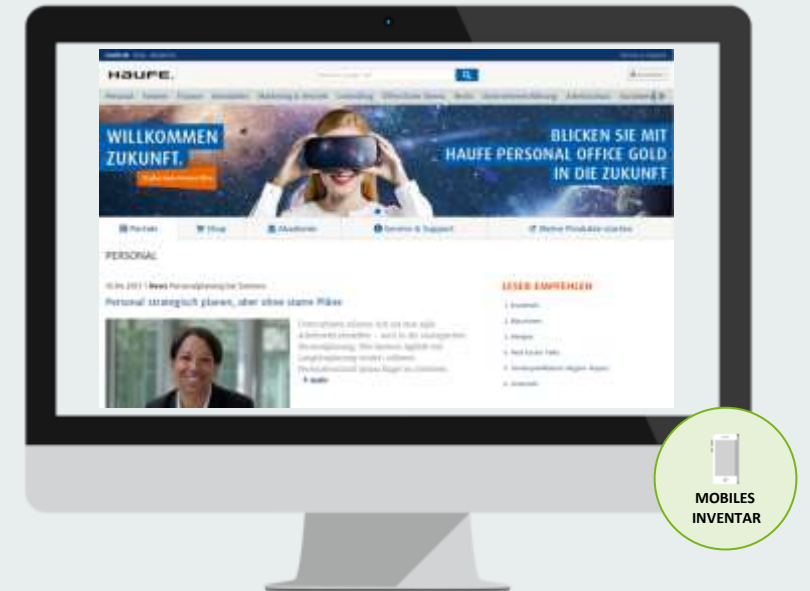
HAUFE.

Personal Steuern Finanzen Immobilien Marketing & Vertrieb Controlling Öffentlicher Dienst Recht Unternehmensführung Arbeitsschutz

WILLKOMMEN ZUKUNFT.

BLICKEN SIE MIT HAUFE PERSONAL OFFICE GOLD IN DIE ZUKUNFT

Portale Shop Akademie Service & Support Meine Produkte starten

PERSONAL

News

Personal strategisch planen, aber ohne starre Pläne

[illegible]

LESER EMPFEHLEN

MOBILES INVENTAR